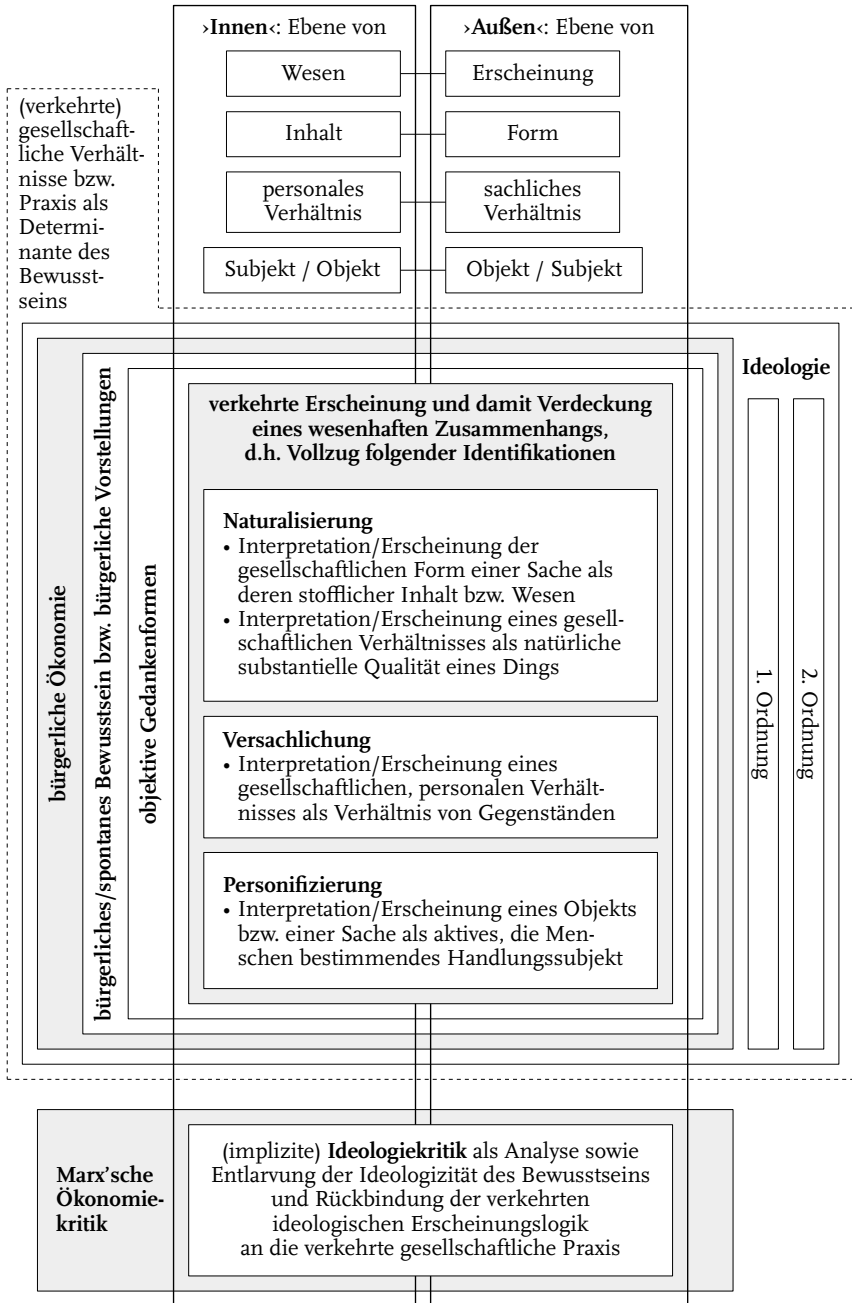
›**Innen**‹: Ebene von

Wesen

Inhalt

personales Verhältnis

Subjekt / Objekt

›**Außen**‹: Ebene von

Erscheinung

Form

sachliches Verhältnis

Objekt / Subjekt

(verkehrte) gesellschaftliche Verhältnisse bzw. Praxis als Determinante des Bewusstseins

**Ideologie**

1. Ordnung

2. Ordnung

**bürgerliche Ökonomie**

**bürgerliches/spontanes Bewusstsein bzw. bürgerliche Vorstellungen**

**objektive Gedankenformen**

**verkehrte Erscheinung und damit Verdeckung eines wesenhaften Zusammenhangs, d.h. Vollzug folgender Identifikationen**

**Naturalisierung**
• Interpretation/Erscheinung der gesellschaftlichen Form einer Sache als deren stofflicher Inhalt bzw. Wesen
• Interpretation/Erscheinung eines gesellschaftlichen Verhältnisses als natürliche substantielle Qualität eines Dings

**Versachlichung**
• Interpretation/Erscheinung eines gesellschaftlichen, personalen Verhältnisses als Verhältnis von Gegenständen

**Personifizierung**
• Interpretation/Erscheinung eines Objekts bzw. einer Sache als aktives, die Menschen bestimmendes Handlungssubjekt

**Marx'sche Ökonomiekritik**

(implizite) **Ideologiekritik** als Analyse sowie Entlarvung der Ideologizität des Bewusstseins und Rückbindung der verkehrten ideologischen Erscheinungslogik an die verkehrte gesellschaftliche Praxis